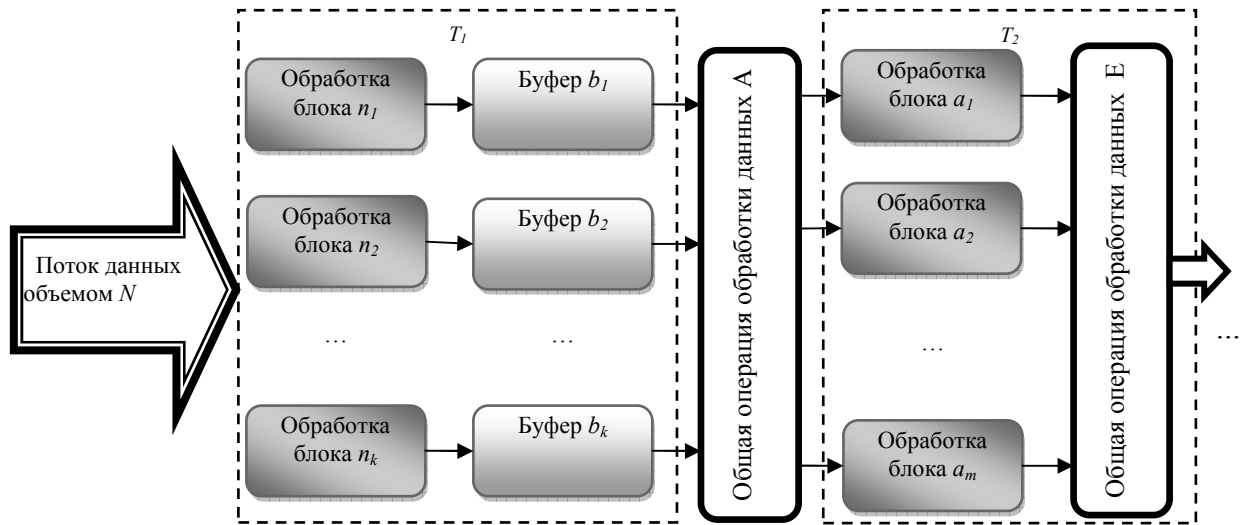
Поток данных объемом $N$

$T_1$

Обработка блока $n_1$

Буфер $b_1$

Обработка блока $n_2$

Буфер $b_2$

…

…

Обработка блока $n_k$

Буфер $b_k$

Общая операция обработки данных А

$T_2$

Обработка блока $a_1$

Обработка блока $a_2$

…

Обработка блока $a_m$

Общая операция обработки данных Е

…